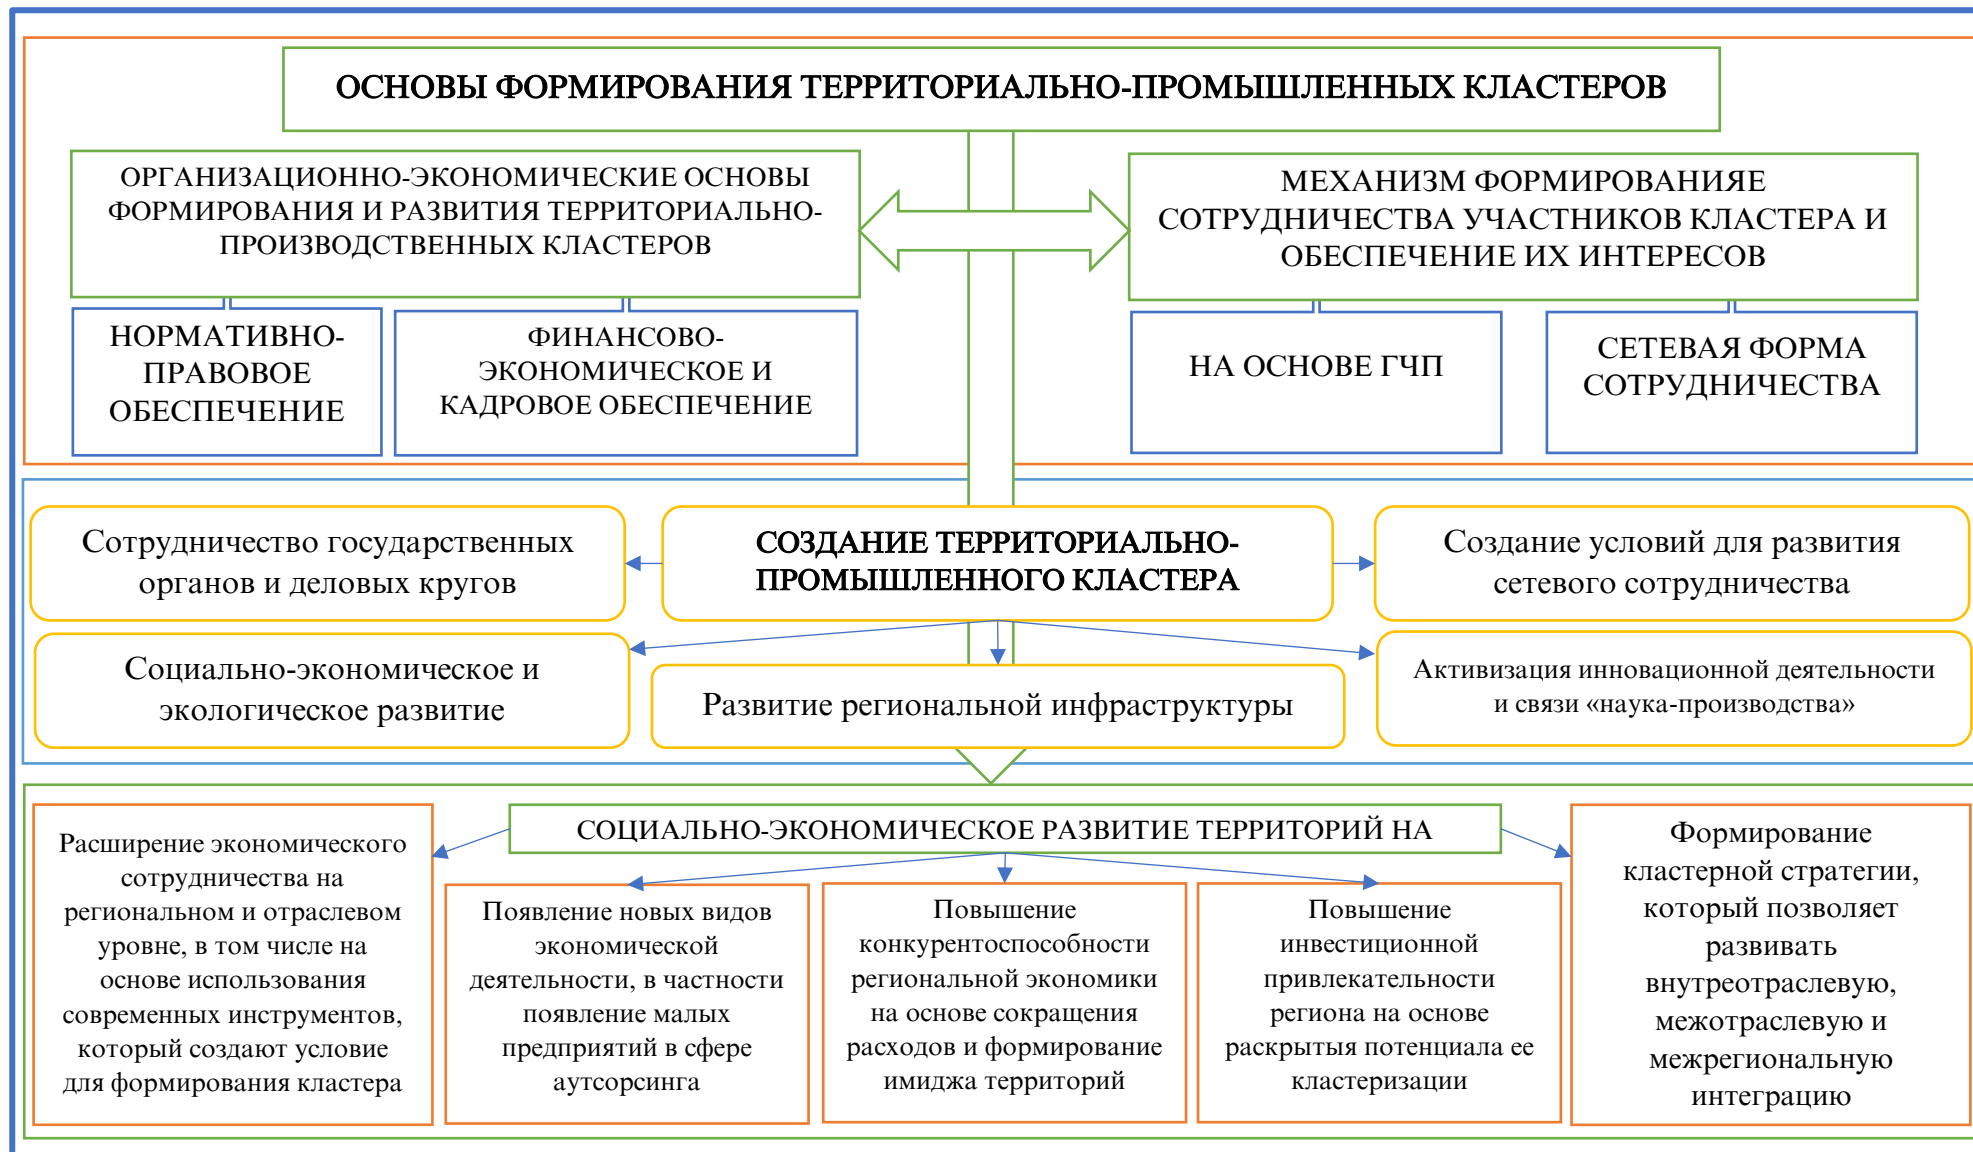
ОСНОВЫ ФОРМИРОВАНИЯ ТЕРРИТОРИАЛЬНО-ПРОМЫШЛЕННЫХ КЛАСТЕРОВ

ОРГАНИЗАЦИОННО-ЭКОНОМИЧЕСКИЕ ОСНОВЫ ФОРМИРОВАНИЯ И РАЗВИТИЯ ТЕРРИТОРИАЛЬНО-ПРОИЗВОДСТВЕННЫХ КЛАСТЕРОВ

МЕХАНИЗМ ФОРМИРОВАНИЯЕ СОТРУДНИЧЕСТВА УЧАСТНИКОВ КЛАСТЕРА И ОБЕСПЕЧЕНИЕ ИХ ИНТЕРЕСОВ

НОРМАТИВНО-ПРАВОВОЕ ОБЕСПЕЧЕНИЕ

ФИНАНСОВО-ЭКОНОМИЧЕСКОЕ И КАДРОВОЕ ОБЕСПЕЧЕНИЕ

НА ОСНОВЕ ГЧП

СЕТЕВАЯ ФОРМА СОТРУДНИЧЕСТВА

Сотрудничество государственных органов и деловых кругов

СОЗДАНИЕ ТЕРРИТОРИАЛЬНО-ПРОМЫШЛЕННОГО КЛАСТЕРА

Создание условий для развития сетевого сотрудничества

Социально-экономическое и экологическое развитие

Развитие региональной инфраструктуры

Активизация инновационной деятельности и связи «наука-производства»

СОЦИАЛЬНО-ЭКОНОМИЧЕСКОЕ РАЗВИТИЕ ТЕРРИТОРИЙ НА

Расширение экономического сотрудничества на региональном и отраслевом уровне, в том числе на основе использования современных инструментов, который создают условие для формирования кластера

Появление новых видов экономической деятельности, в частности появление малых предприятий в сфере аутсорсинга

Повышение конкурентоспособности региональной экономики на основе сокращения расходов и формирование имиджа территорий

Повышение инвестиционной привлекательности региона на основе раскрытыя потенциала ее кластеризации

Формирование кластерной стратегии, который позволяет развивать внутреотраслевую, межотраслевую и межрегиональную интеграцию